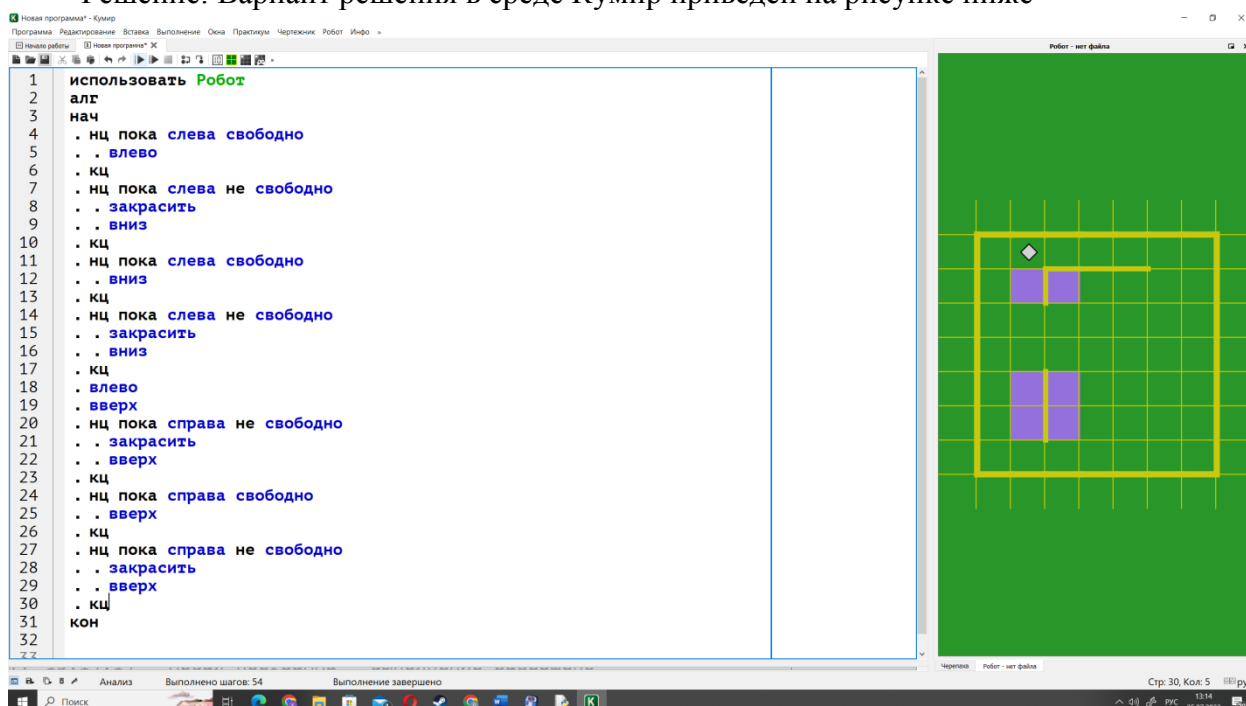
Решение. Вариант решения в среде Кумир приведен на рисунке ниже

Новая программа* - Кумир
Программа Редактирование Вставка Выполнение Окна Практикум Чертежник Робот Инфо »
Начало работы Новая программа* ✕

1 использовать Робот
2 алг
3 нач
4 . нц пока слева свободно
5 . . влево
6 . кц
7 . нц пока слева не свободно
8 . . закрасить
9 . . вниз
10 . кц
11 . нц пока слева свободно
12 . . вниз
13 . кц
14 . нц пока слева не свободно
15 . . закрасить
16 . . вниз
17 . кц
18 . влево
19 . вверх
20 . нц пока справа не свободно
21 . . закрасить
22 . . вверх
23 . кц
24 . нц пока справа свободно
25 . . вверх
26 . кц
27 . нц пока справа не свободно
28 . . закрасить
29 . . вверх
30 . кц
31 кон
32

Робот - нет файла
Черепаха Робот - нет файла
Анализ Выполнено шагов: 54 Выполнение завершено
Стр: 30, Кол: 5
Поиск
РУС 13:14